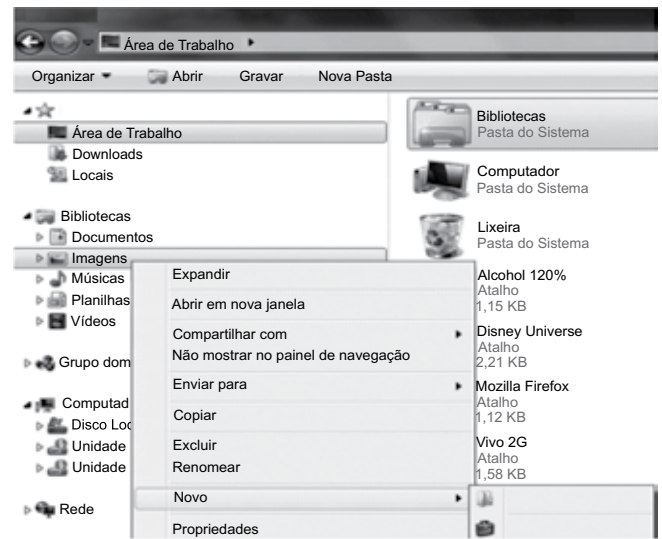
Área de Trabalho ▸

Organizar ▾ Abrir Gravar Nova Pasta

Área de Trabalho
Downloads
Locais

Bibliotecas
Documentos
Imagens
Músicas
Planilhas
Vídeos

Grupo dom

Computad
Disco Loc
Unidade
Unidade

Rede

Expandir
Abrir em nova janela
Compartilhar com
Não mostrar no painel de navegação
Enviar para
Copiar
Excluir
Renomear
Novo
Propriedades

Bibliotecas
Pasta do Sistema

Computador
Pasta do Sistema

Lixeira
Pasta do Sistema

Alcohol 120%
Atalho
1,15 KB

Disney Universe
Atalho
2,21 KB

Mozilla Firefox
Atalho
1,12 KB

Vivo 2G
Atalho
1,58 KB